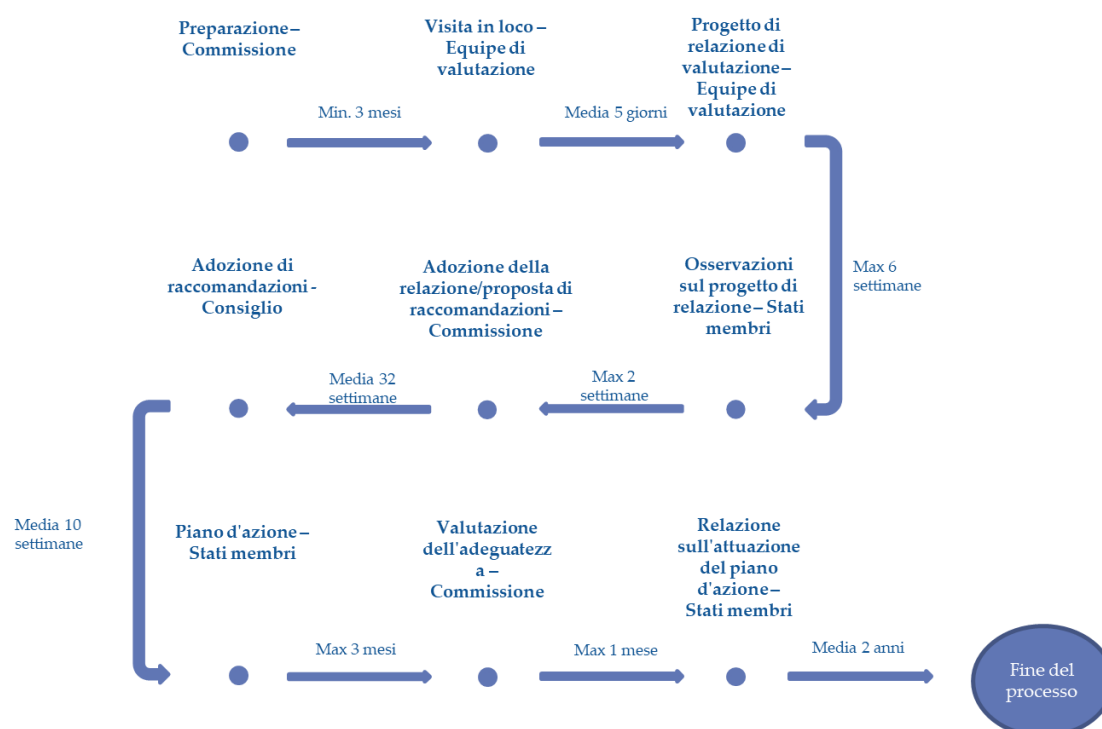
Preparazione – Commissione

Visita in loco – Equipe di valutazione

Progetto di relazione di valutazione – Equipe di valutazione

Min. 3 mesi

Media 5 giorni

Max 6 settimane

Adozione di raccomandazioni - Consiglio

Adozione della relazione/proposta di raccomandazioni – Commissione

Osservazioni sul progetto di relazione – Stati membri

Media 32 settimane

Max 2 settimane

Media 10 settimane

Piano d'azione – Stati membri

Valutazione dell'adeguatezza – Commissione

Relazione sull'attuazione del piano d'azione – Stati membri

Max 3 mesi

Max 1 mese

Media 2 anni

Fine del processo